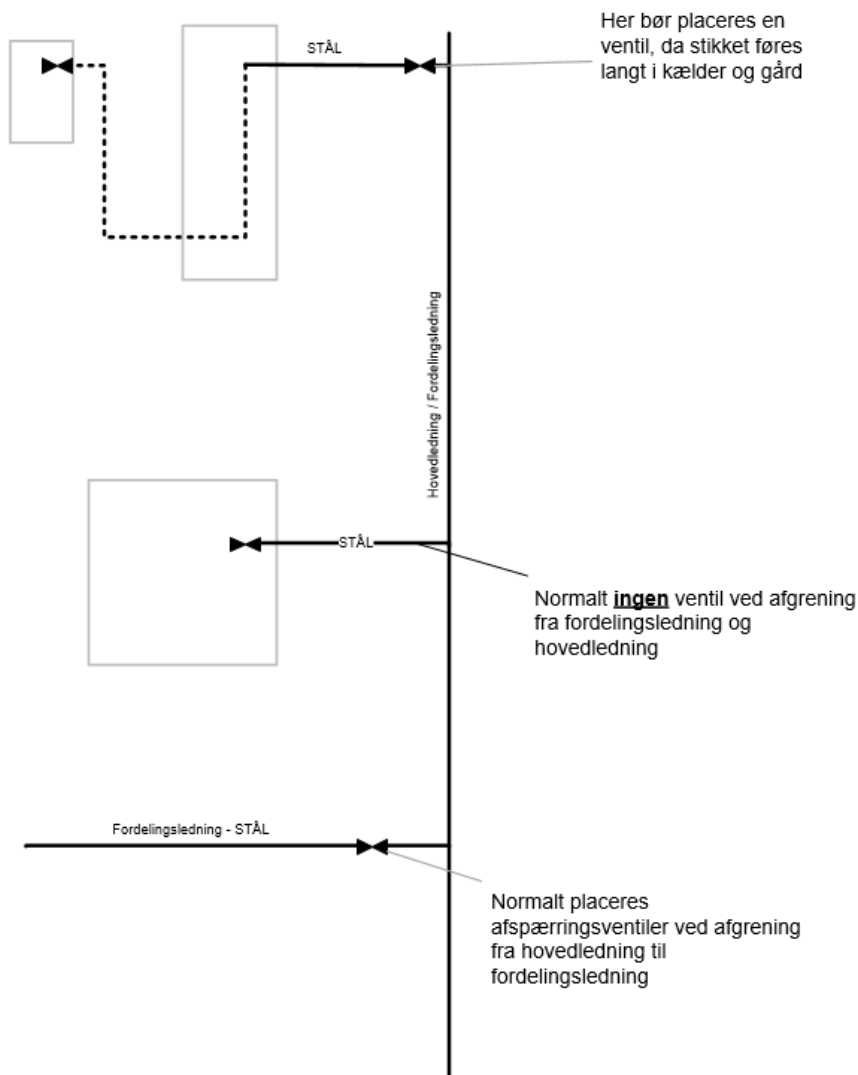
Her bør placeres en ventil, da stikket føres langt i kælder og gård

STÅL

Hovedledning / Fordelingsledning

STÅL

Normalt **ingen** ventil ved afgrening fra fordelingsledning og hovedledning

Fordelingsledning - STÅL

Normalt placeres afspærringsventiler ved afgrening fra hovedledning til fordelingsledning